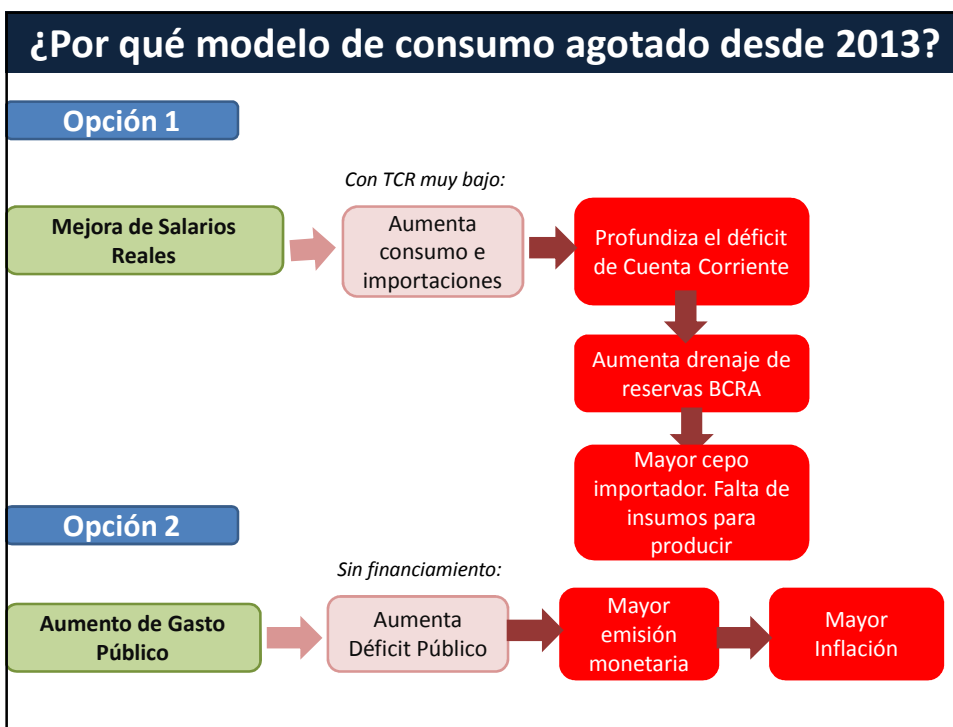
¿Por qué modelo de consumo agotado desde 2013?

Opción 1

Con TCR muy bajo:

Mejora de Salarios Reales

Aumenta consumo e importaciones

Profundiza el déficit de Cuenta Corriente

Aumenta drenaje de reservas BCRA

Mayor cepo importador. Falta de insumos para producir

Opción 2

Sin financiamiento:

Aumento de Gasto Público

Aumenta Déficit Público

Mayor emisión monetaria

Mayor Inflación